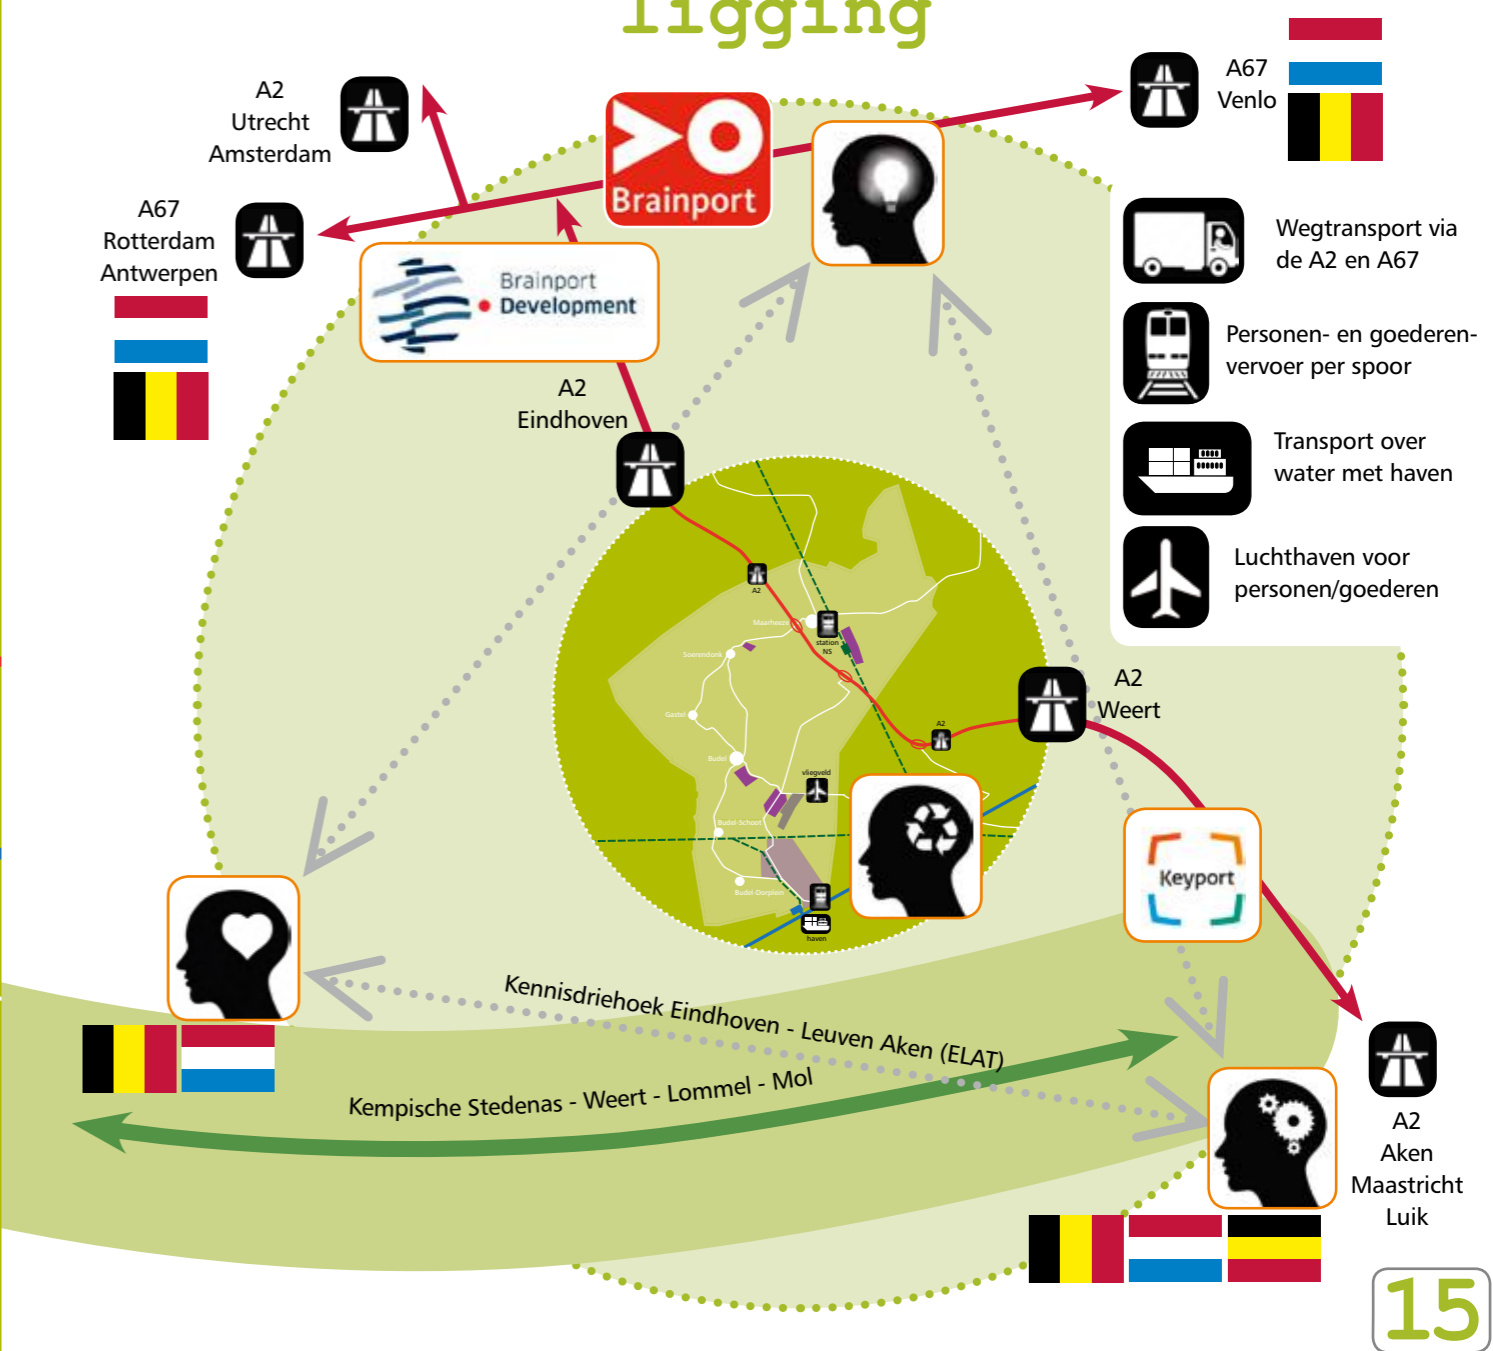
ligging

A2
Utrecht
Amsterdam

A67
Venlo

Brainport

A67
Rotterdam
Antwerpen

Brainport
Development

Wegtransport via de A2 en A67

Personen- en goederenvervoer per spoor

Transport over water met haven

Luchthaven voor personen/goederen

A2
Eindhoven

A2

Maarheeze

station NS

Soerendonk

Gastel

A2

Budel

vliegveld

Budel-Schoot

Budel-Dorplein

haven

A2
Weert

Keyport

Kennisdriehoek Eindhoven - Leuven Aken (ELAT)

Kempische Stedenas - Weert - Lommel - Mol

A2
Aken
Maastricht
Luik

15